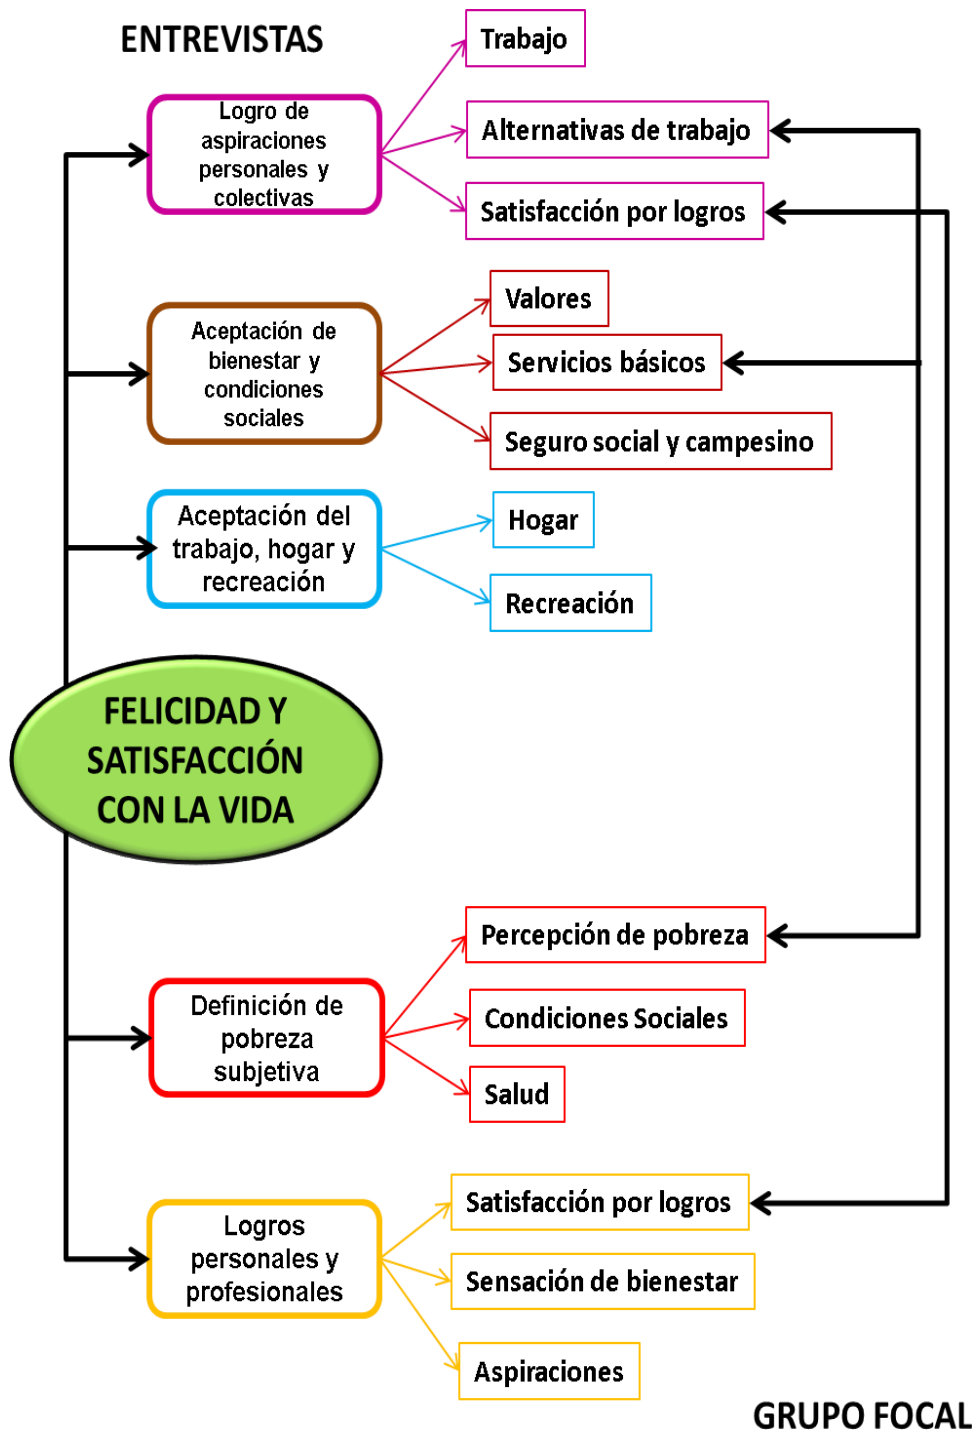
ENTREVISTAS

Logro de aspiraciones personales y colectivas

Trabajo

Alternativas de trabajo

Satisfacción por logros

Aceptación de bienestar y condiciones sociales

Valores

Servicios básicos

Seguro social y campesino

Aceptación del trabajo, hogar y recreación

Hogar

Recreación

FELICIDAD Y SATISFACCIÓN CON LA VIDA

Definición de pobreza subjetiva

Percepción de pobreza

Condiciones Sociales

Salud

Logros personales y profesionales

Satisfacción por logros

Sensación de bienestar

Aspiraciones

GRUPO FOCAL